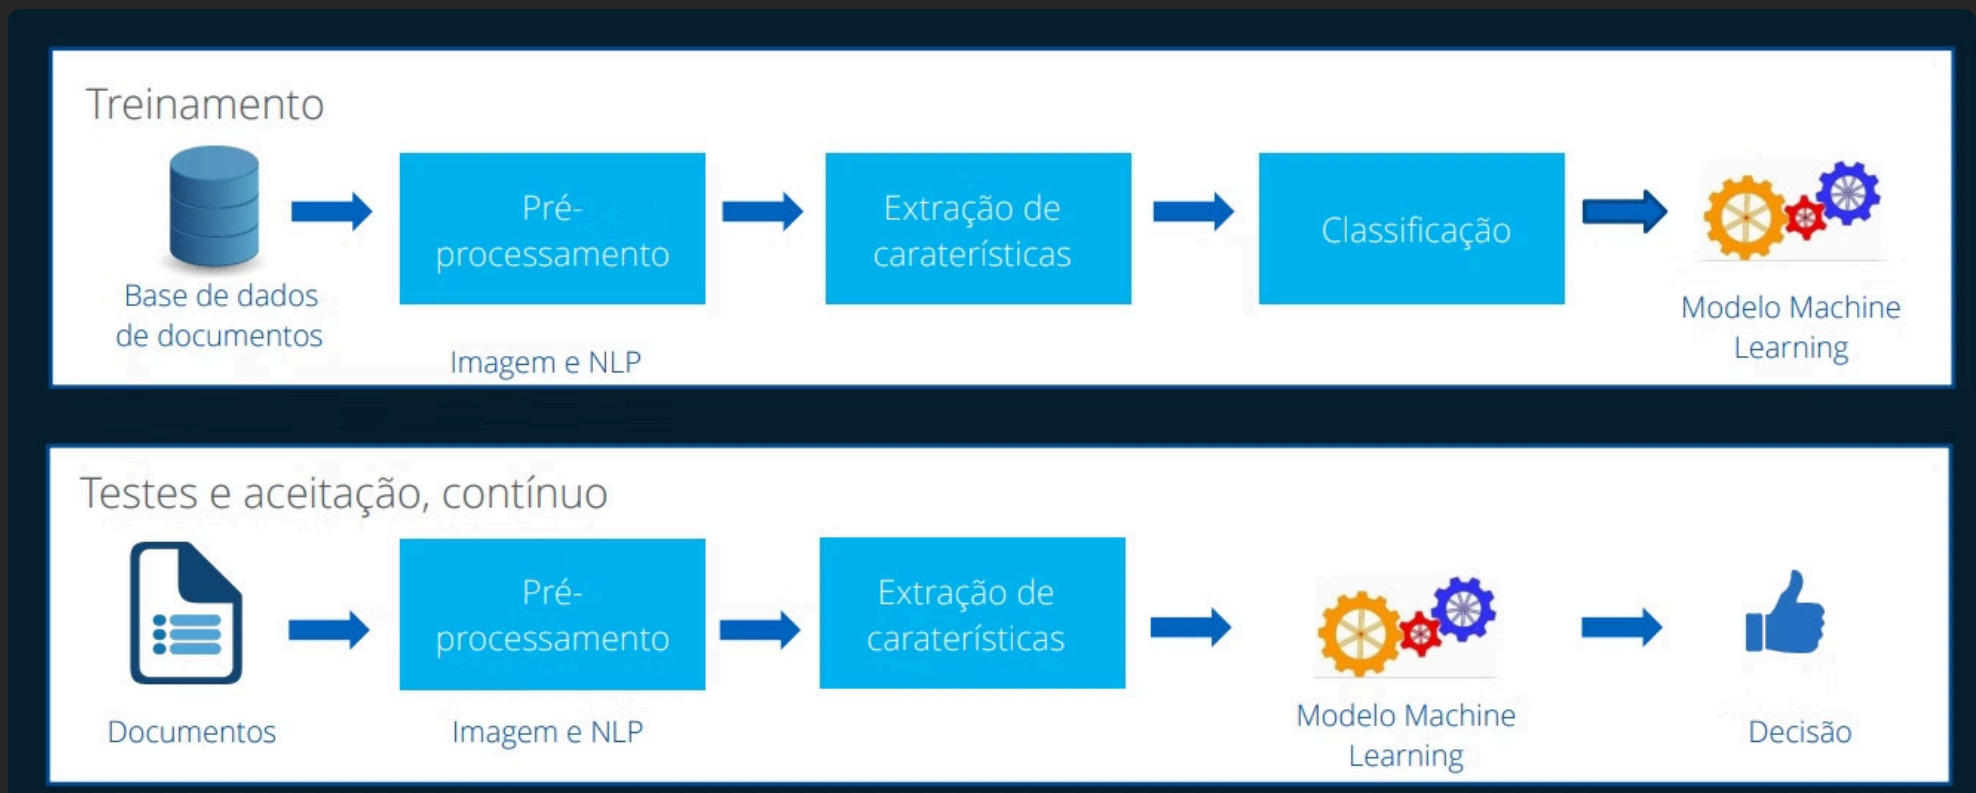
Treinamento

Base de dados de documentos

Pré-processamento

Imagem e NLP

Extração de caraterísticas

Classificação

Modelo Machine Learning

Testes e aceitação, contínuo

Documentos

Pré-processamento

Imagem e NLP

Extração de caraterísticas

Modelo Machine Learning

Decisão